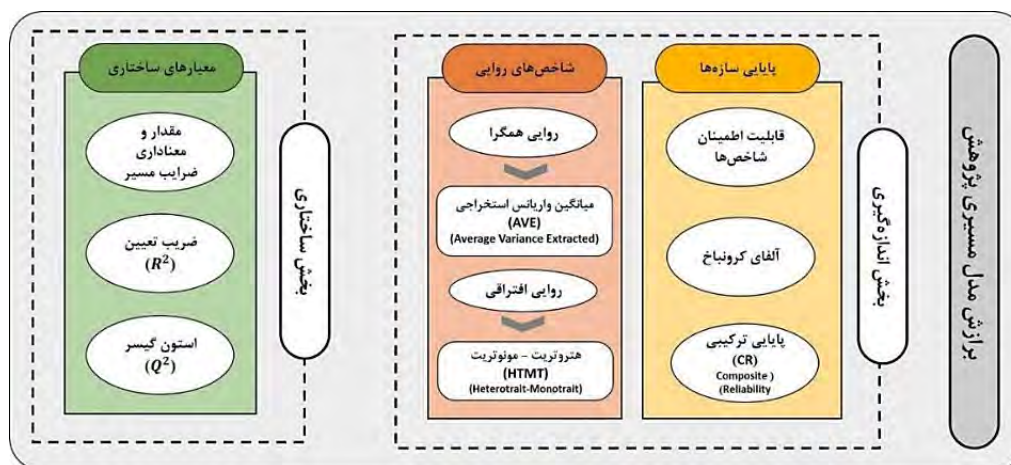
برازش مدل مسیری پژوهش

بخش اندازه‌گیری

پایایی سازه‌ها

قابلیت اطمینان شاخص‌ها

آلفای کرونباخ

پایایی ترکیبی
(CR)
Composite )
(Reliability

شاخص‌های روایی

روایی همگرا

میانگین واریانس استخراجی
(AVE)
(Average Variance Extracted)

روایی افتراقی

هتروتریت - مونوتریت
(HTMT)
(Heterotrait-Monotrait)

بخش ساختاری

معیارهای ساختاری

مقدار و معناداری ضرایب مسیر

ضریب تعیین
($R^2$)

استون گیسر
($Q^2$)